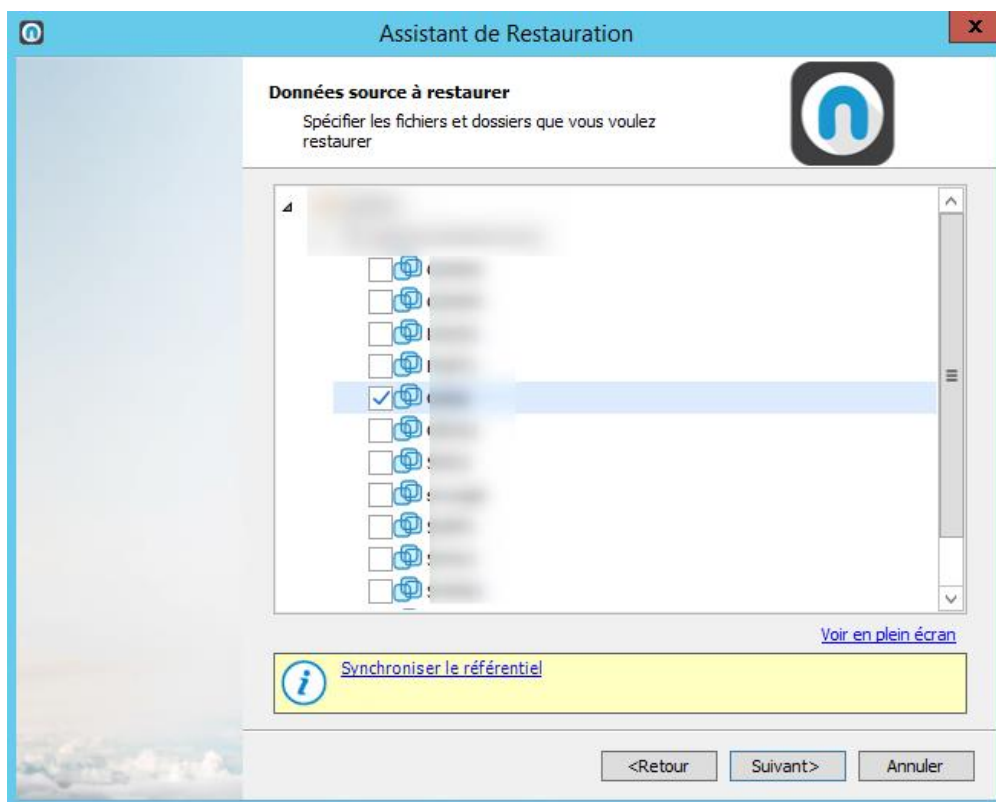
Assistant de Restauration

Données source à restaurer

Spécifier les fichiers et dossiers que vous voulez restaurer

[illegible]
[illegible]
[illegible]
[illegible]
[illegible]
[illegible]
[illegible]
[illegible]
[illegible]
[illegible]
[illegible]
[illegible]
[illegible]

Voir en plein écran

Synchroniser le référentiel

<Retour Suivant> Annuler